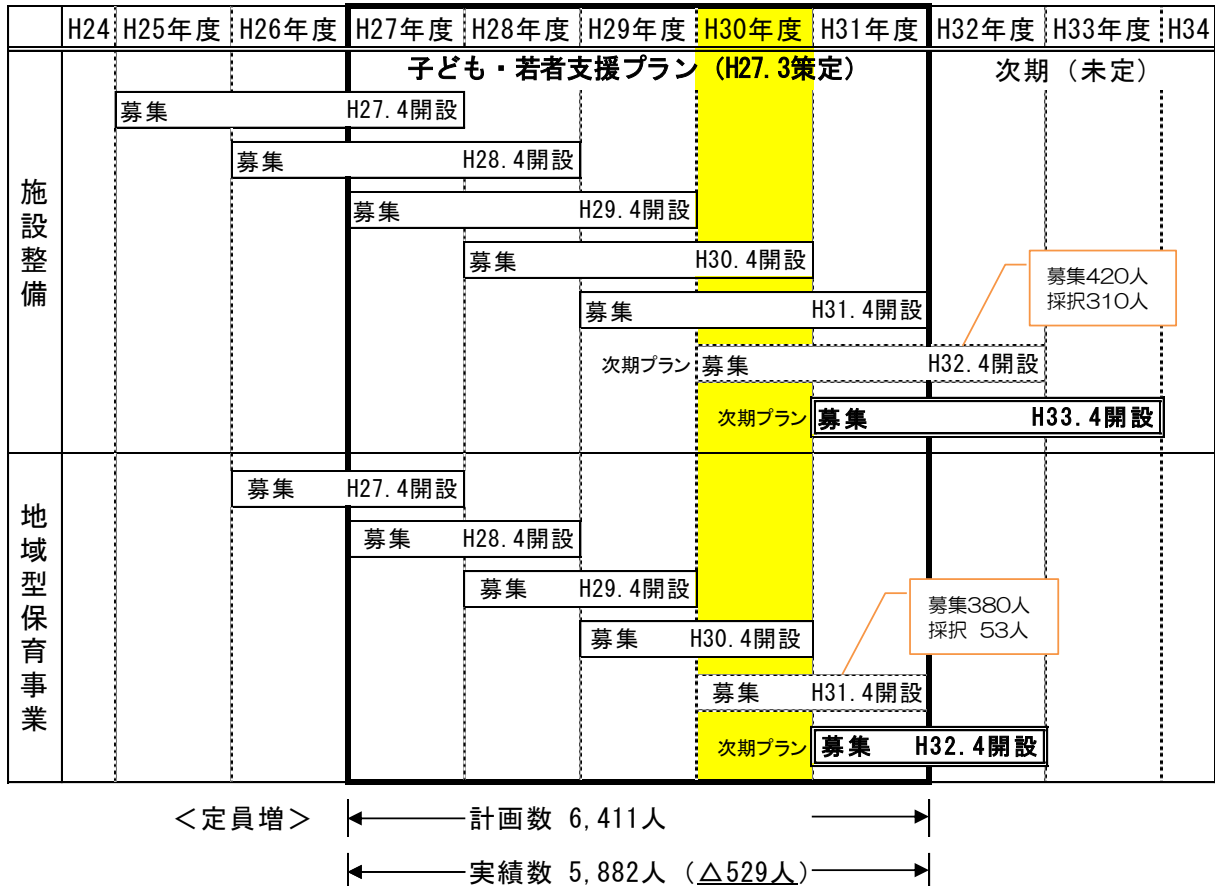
| | H24 | H25年度 | H26年度 | H27年度 | H28年度 | H29年度 | H30年度 | H31年度 | H32年度 | H33年度 | H34 |
|---|---|---|---|---|---|---|---|---|---|---|---|

子ども・若者支援プラン（H27.3策定）

次期（未定）

施設整備

募集 H27.4開設

募集 H28.4開設

募集 H29.4開設

募集 H30.4開設

募集 H31.4開設

募集420人
採択310人

次期プラン 募集 H32.4開設

次期プラン 募集 H33.4開設

地域型保育事業

募集 H27.4開設

募集 H28.4開設

募集 H29.4開設

募集 H30.4開設

募集380人
採択 53人

募集 H31.4開設

次期プラン 募集 H32.4開設

＜定員増＞ 計画数 6,411人

実績数 5,882人（△529人）